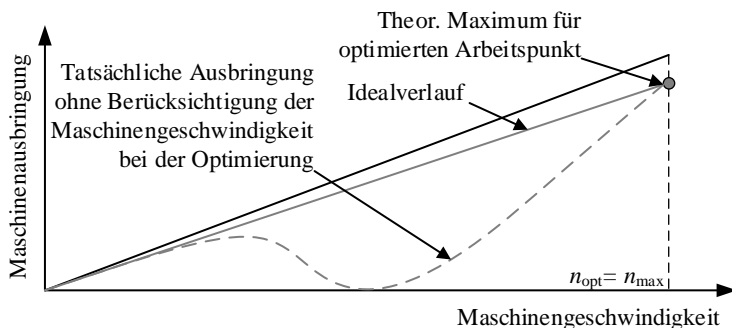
Theor. Maximum für optimierten Arbeitspunkt

Maschinenausbringung

Tatsächliche Ausbringung ohne Berücksichtigung der Maschinengeschwindigkeit bei der Optimierung

Idealverlauf

$n_{\text{opt}} = n_{\text{max}}$

Maschinengeschwindigkeit